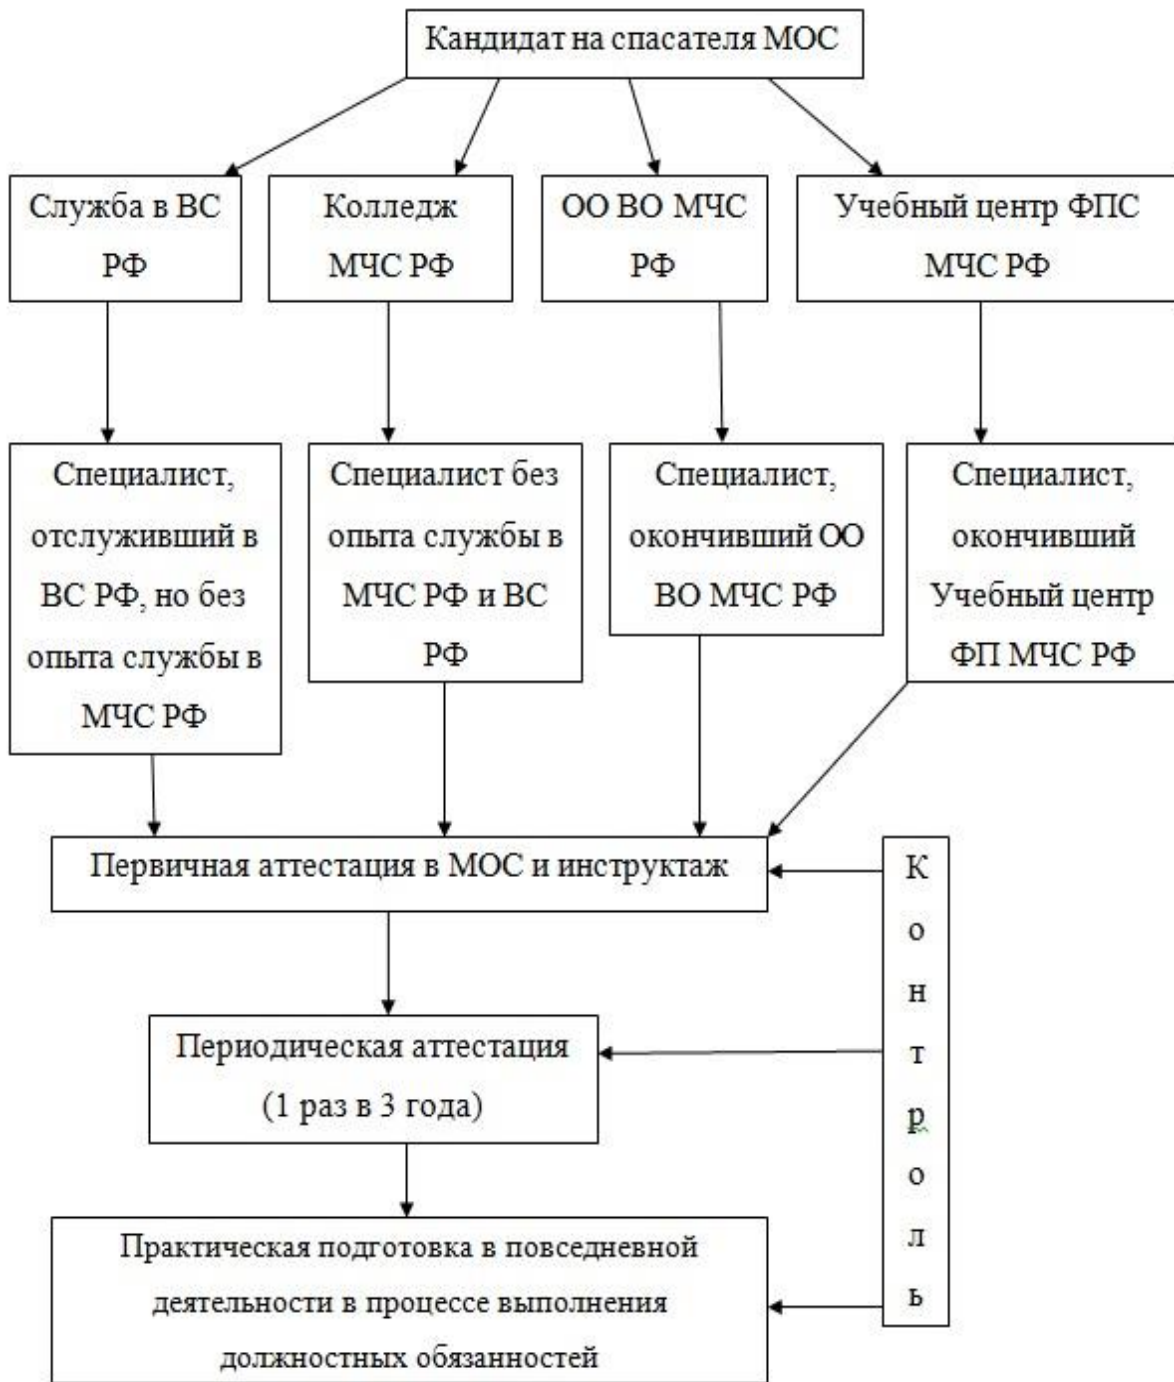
Кандидат на спасателя МОС

Служба в ВС РФ

Колледж МЧС РФ

ОО ВО МЧС РФ

Учебный центр ФПС МЧС РФ

Специалист, отслуживший в ВС РФ, но без опыта службы в МЧС РФ

Специалист без опыта службы в МЧС РФ и ВС РФ

Специалист, окончивший ОО ВО МЧС РФ

Специалист, окончивший Учебный центр ФП МЧС РФ

Первичная аттестация в МОС и инструктаж

Периодическая аттестация (1 раз в 3 года)

Практическая подготовка в повседневной деятельности в процессе выполнения должностных обязанностей

К о н т р о л ь